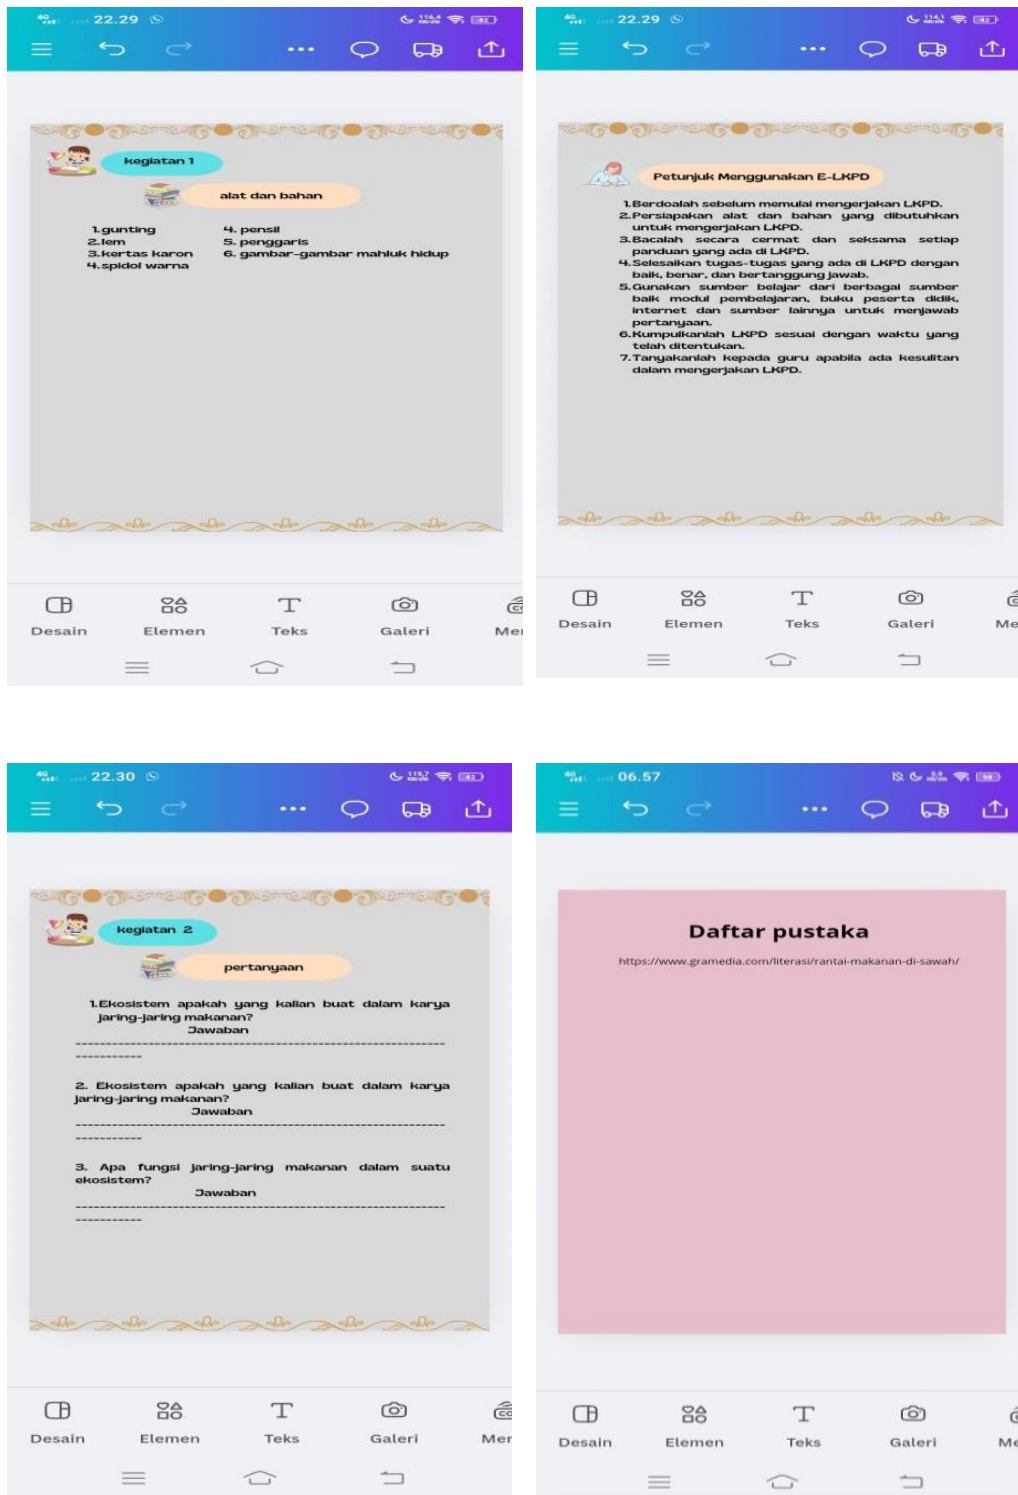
22.29

kegiatan 1

alat dan bahan

1.gunting
2.lem
3.kertas karon
4.spidol warna

4. pensil
5. penggaris
6. gambar-gambar mahluk hidup

Desain Elemen Teks Galeri Me

22.29

Petunjuk Menggunakan E-LKPD

1.Berdoalah sebelum memulai mengerjakan LKPD.
2.Persiapakan alat dan bahan yang dibutuhkan untuk mengerjakan LKPD.
3.Bacalah secara cermat dan seksama setiap panduan yang ada di LKPD.
4.Selesaikan tugas-tugas yang ada di LKPD dengan baik, benar, dan bertanggung jawab.
5.Gunakan sumber belajar dari berbagai sumber baik modul pembelajaran, buku peserta didik, internet dan sumber lainnya untuk menjawab pertanyaan.
6.Kumpulkanlah LKPD sesuai dengan waktu yang telah ditentukan.
7.Tanyakanlah kepada guru apabila ada kesulitan dalam mengerjakan LKPD.

Desain Elemen Teks Galeri Me

22.30

kegiatan 2

pertanyaan

1.Ekosistem apakah yang kalian buat dalam karya jaring-jaring makanan?
Jawaban
---------------------------------------------------------------------------

2. Ekosistem apakah yang kalian buat dalam karya jaring-jaring makanan?
Jawaban
---------------------------------------------------------------------------

3. Apa fungsi jaring-jaring makanan dalam suatu ekosistem?
Jawaban
---------------------------------------------------------------------------

Desain Elemen Teks Galeri Me

06.57

Daftar pustaka

https://www.gramedia.com/literasi/rantai-makanan-di-sawah/

Desain Elemen Teks Galeri Me